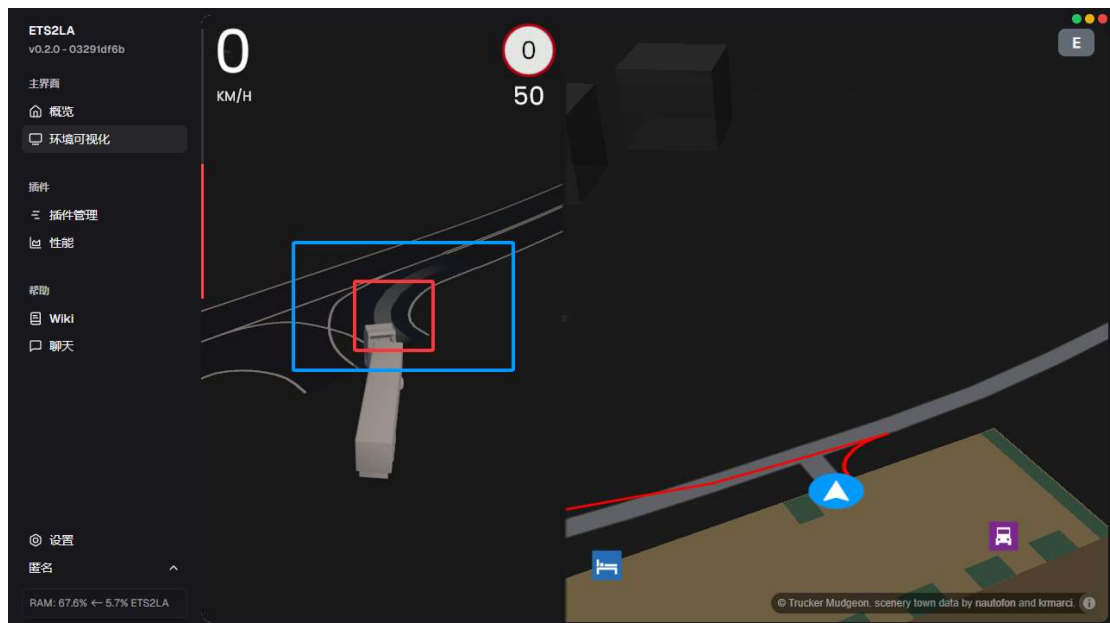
ETS2LA
v0.2.0 - 03291df6b

主界面
概览
环境可视化

插件
插件管理
性能

帮助
Wiki
聊天

设置
匿名

RAM: 67.6% ← 5.7% ETS2LA

0
KM/H

0
50

E

© Trucker Mudgeon, scenery town data by nautofon and krmarci.